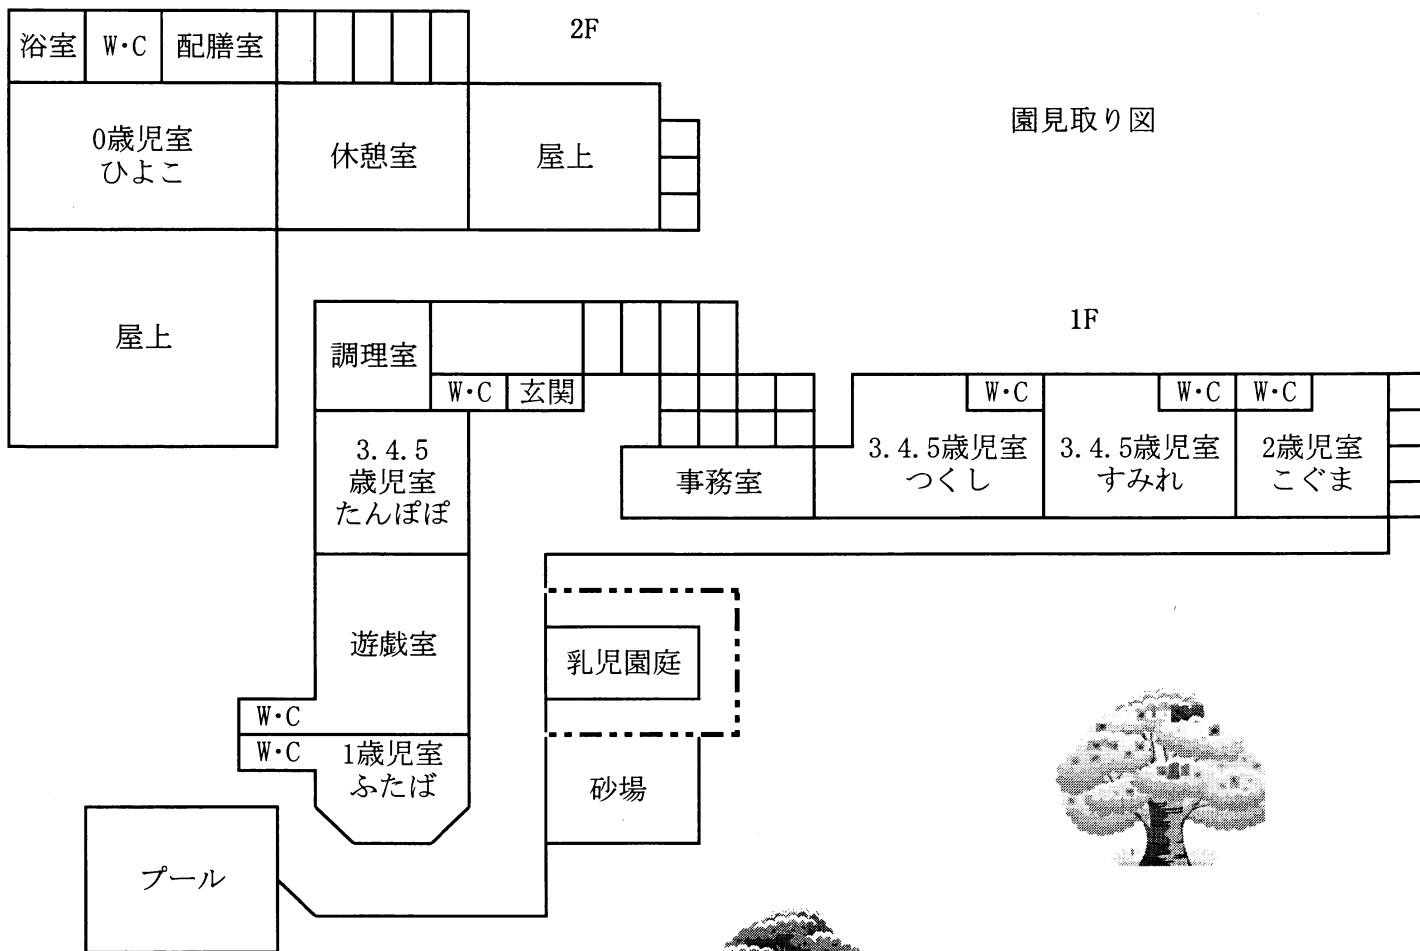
浴室
W・C
配膳室
2F
0歳児室
ひよこ
休憩室
屋上
園見取り図
屋上
1F
調理室
W・C
玄関
W・C
W・C
W・C
3.4.5
歳児室
たんぽぽ
事務室
3.4.5歳児室
つくし
3.4.5歳児室
すみれ
2歳児室
こぐま
遊戯室
乳児園庭
W・C
W・C
1歳児室
ふたば
砂場
プール